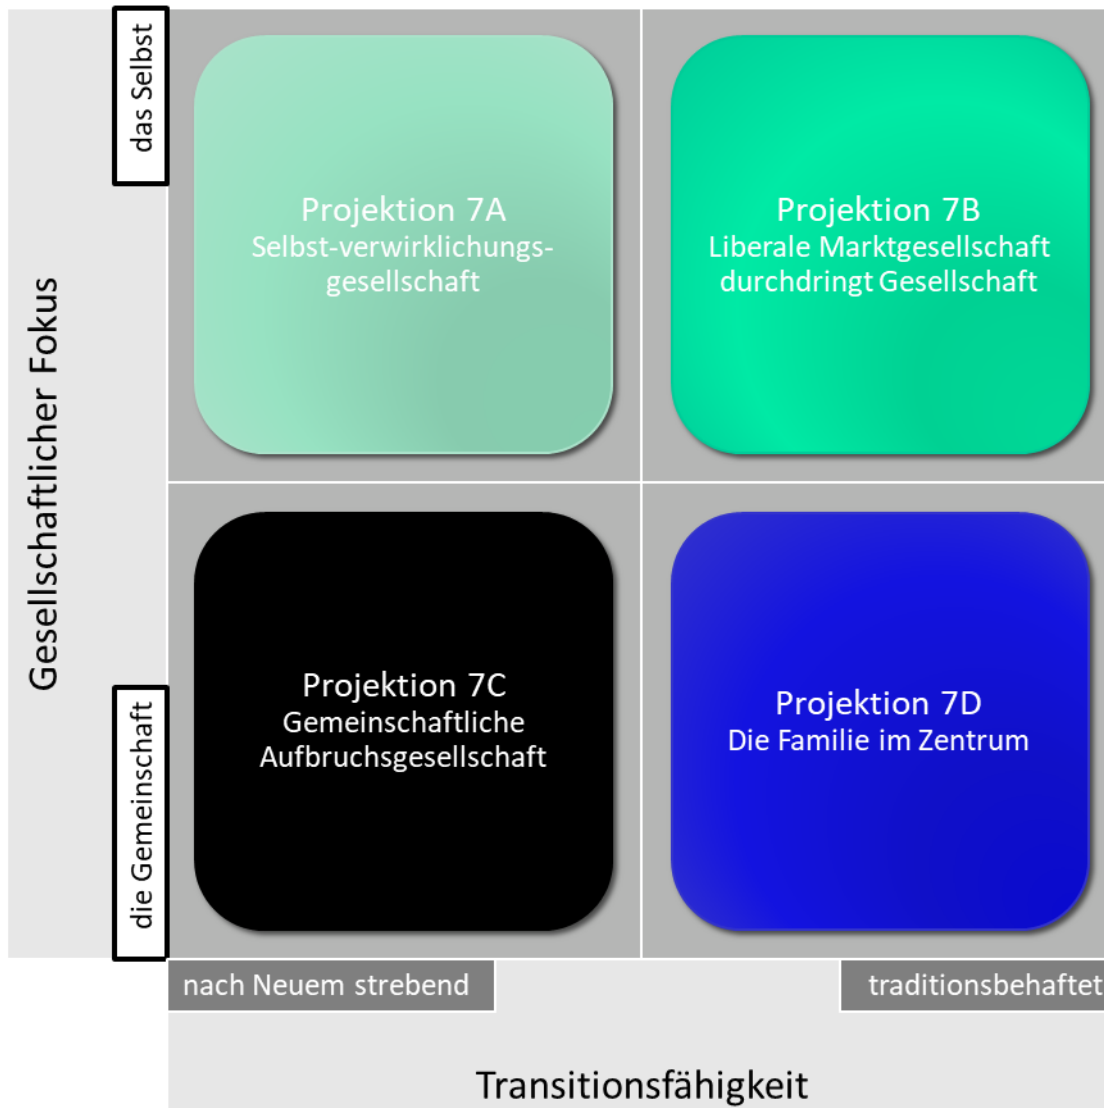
Gesellschaftlicher Fokus

das Selbst

die Gemeinschaft

Projektion 7A
Selbst-verwirklichungs-gesellschaft

Projektion 7B
Liberale Marktgesellschaft durchdringt Gesellschaft

Projektion 7C
Gemeinschaftliche Aufbruchsgesellschaft

Projektion 7D
Die Familie im Zentrum

nach Neuem strebend

traditionsbehaftet

Transitionsfähigkeit